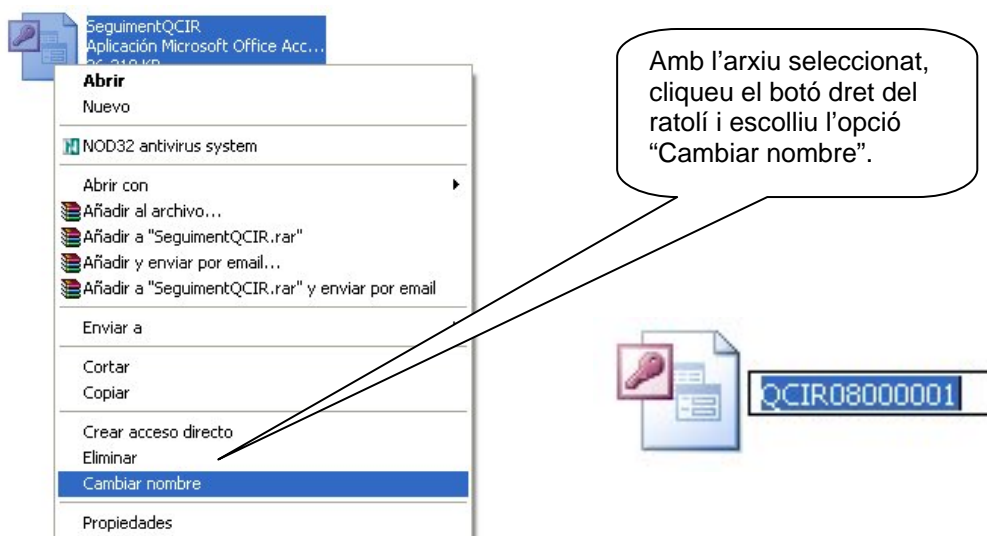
SeguimentQCIR
Aplicación Microsoft Office Acc...
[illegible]

Abrir
Nuevo
NOD32 antivirus system
Abrir con
Añadir al archivo...
Añadir a "SeguimentQCIR.rar"
Añadir y enviar por email...
Añadir a "SeguimentQCIR.rar" y enviar por email
Enviar a
Cortar
Copiar
Crear acceso directo
Eliminar
Cambiar nombre
Propiedades

Amb l'arxiu seleccionat, cliqueu el botó dret del ratolí i escolliu l'opció "Cambiar nombre".

QCIR08000001